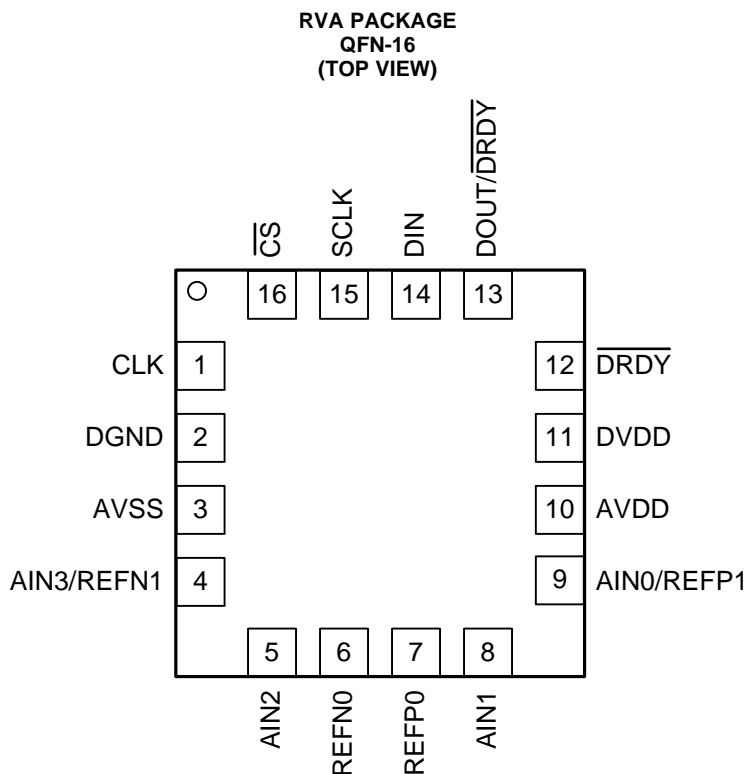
RVA PACKAGE
QFN-16
(TOP VIEW)

$\overline{CS}$
SCLK
DIN
DOUT/$\overline{DRDY}$

16
15
14
13

CLK 1
DGND 2
AVSS 3
AIN3/REFN1 4

12 $\overline{DRDY}$
11 DVDD
10 AVDD
9 AIN0/REFP1

5
6
7
8

AIN2
REFN0
REFP0
AIN1